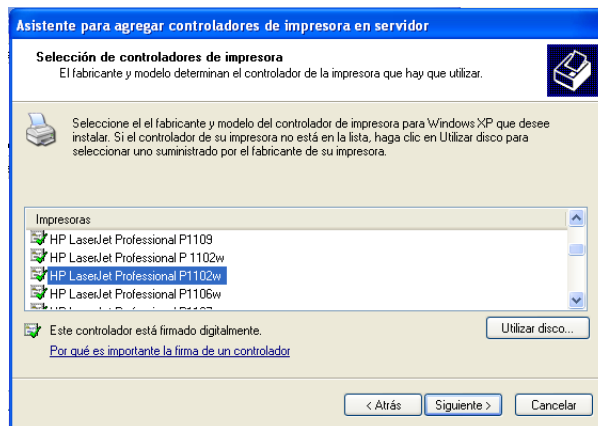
Asistente para agregar controladores de impresora en servidor

Selección de controladores de impresora
El fabricante y modelo determinan el controlador de la impresora que hay que utilizar.

Seleccione el el fabricante y modelo del controlador de impresora para Windows XP que desee instalar. Si el controlador de su impresora no está en la lista, haga clic en Utilizar disco para seleccionar uno suministrado por el fabricante de su impresora.

Impresoras
HP LaserJet Professional P1109
HP LaserJet Professional P 1102w
HP LaserJet Professional P1102w
HP LaserJet Professional P1106w
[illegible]

Este controlador está firmado digitalmente.
Utilizar disco...
Por qué es importante la firma de un controlador

< Atrás
Siguiente >
Cancelar